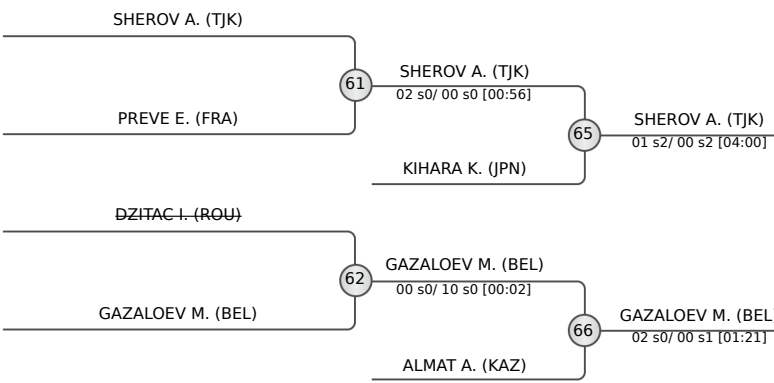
SHEROV A. (TJK)

PREVE E. (FRA)

61

SHEROV A. (TJK)
02 s0/ 00 s0 [00:56]

KIHARA K. (JPN)

65

SHEROV A. (TJK)
01 s2/ 00 s2 [04:00]

DZITAC I. (ROU)

GAZALOEV M. (BEL)

62

GAZALOEV M. (BEL)
00 s0/ 10 s0 [00:02]

ALMAT A. (KAZ)

66

GAZALOEV M. (BEL
02 s0/ 00 s1 [01:21]